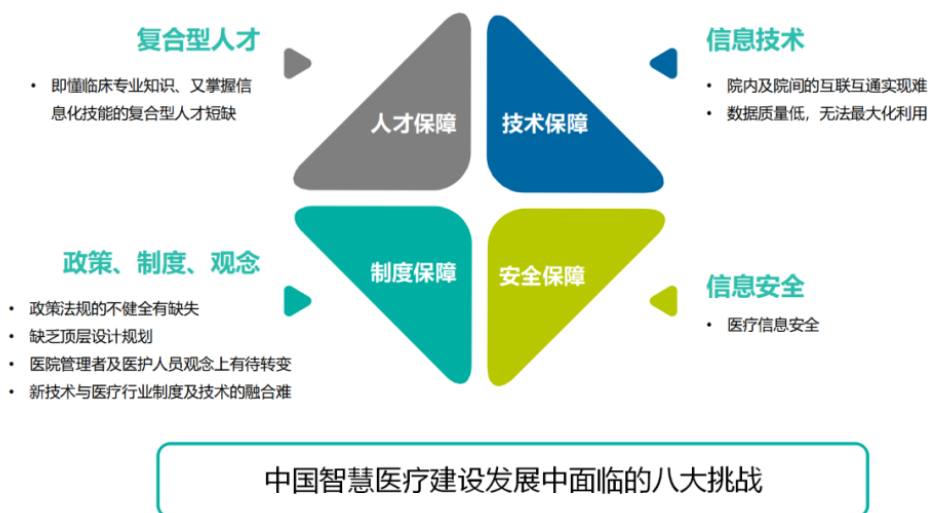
复合型人才

• 即懂临床专业知识、又掌握信息化技能的复合型人才短缺

人才保障

技术保障

信息技术

• 院内及院间的互联互通实现难
• 数据质量低，无法最大化利用

政策、制度、观念

• 政策法规的不健全有缺失
• 缺乏顶层设计规划
• 医院管理者及医护人员观念上有待转变
• 新技术与医疗行业制度及技术的融合难

制度保障

安全保障

信息安全

• 医疗信息安全

中国智慧医疗建设发展中面临的八大挑战